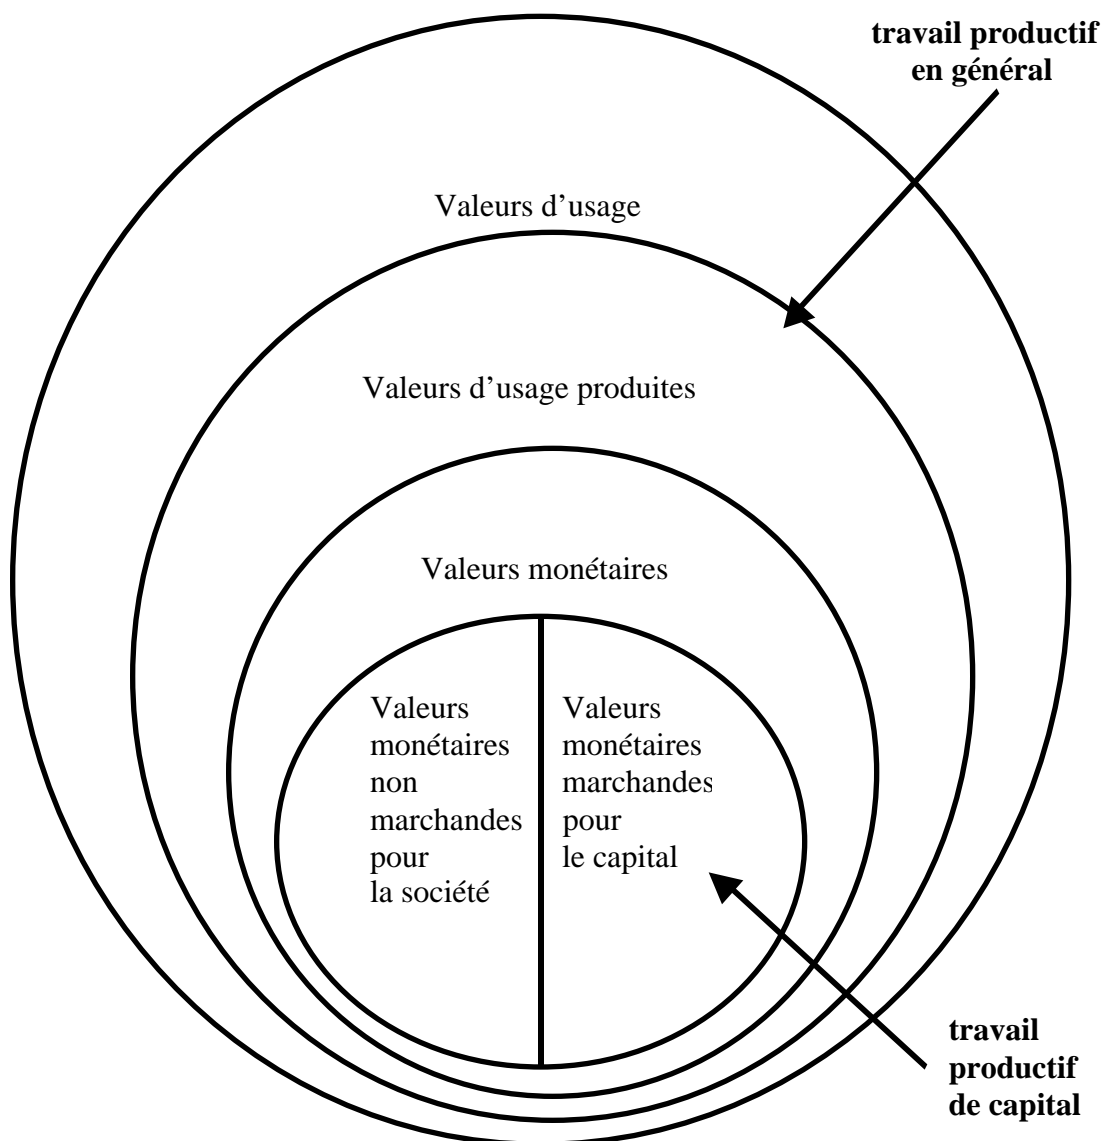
travail productif en général

Valeurs d’usage

Valeurs d’usage produites

Valeurs monétaires

Valeurs monétaires non marchandes pour la société

Valeurs monétaires marchandes pour le capital

travail productif de capital